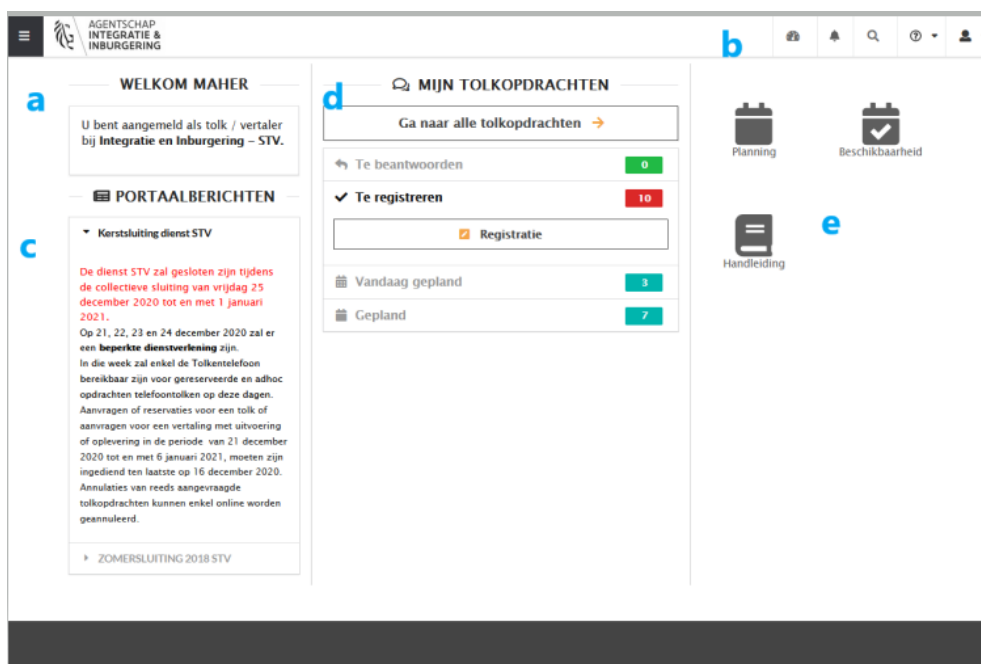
AGENTSCHAP INTEGRATIE & INBURGERING

b

a

WELKOM MAHER

U bent aangemeld als tolk / vertaler bij **Integratie en Inburgering – STV.**

PORTAALBERICHTEN

c

Kerstsluiting dienst STV

De dienst STV zal gesloten zijn tijdens de collectieve sluiting van vrijdag 25 december 2020 tot en met 1 januari 2021.
Op 21, 22, 23 en 24 december 2020 zal er een **beperkte dienstverlening** zijn.
In die week zal enkel de Tolkentelefoon bereikbaar zijn voor gereserveerde en adhoc opdrachten telefoontolken op deze dagen.
Aanvragen of reservaties voor een tolk of aanvragen voor een vertaling met uitvoering of oplevering in de periode van 21 december 2020 tot en met 6 januari 2021, moeten zijn ingediend ten laatste op 16 december 2020.
Annulaties van reeds aangevraagde tolkopdrachten kunnen enkel online worden geannuleerd.

ZOMERSLUITING 2018 STV

d

MIJN TOLKOPDRACHTEN

Ga naar alle tolkopdrachten →

| Te beantwoorden | 0 |
|---|---|
| Te registreren | 10 |

Registratie

| Vandaag gepland | 3 |
|---|---|
| Gepland | 7 |

Planning

Beschikbaarheid

e

Handleiding